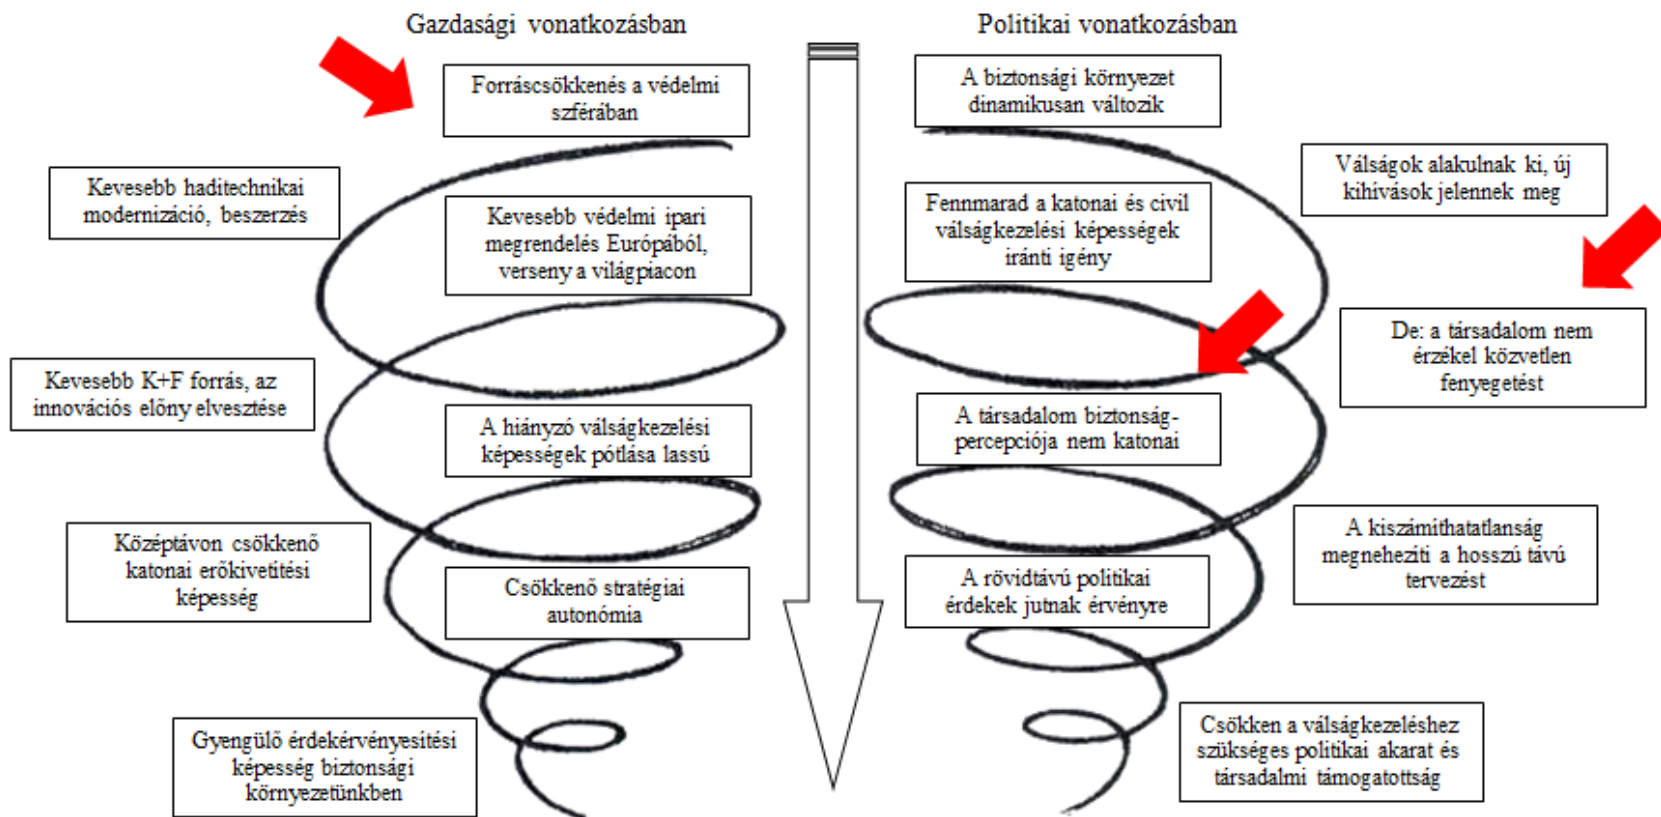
Gazdasági vonatkozásban

Politikai vonatkozásban

Forráscsökkenés a védelmi szférában

A biztonsági környezet dinamikusan változik

Kevesebb haditechnikai modernizáció, beszerzés

Kevesebb védelmi ipari megrendelés Európából, verseny a világpiacon

Fennmarad a katonai és civil válságkezelési képességek iránti igény

Válságok alakulnak ki, új kihívások jelennek meg

De: a társadalom nem érzékel közvetlen fenyegetést

Kevesebb K+F forrás, az innovációs előny elvesztése

A hiányzó válságkezelési képességek pótlása lassú

A társadalom biztonság-percepciója nem katonai

Középtávon csökkenő katonai erőkivetítési képesség

Csökkenő stratégiai autonómia

A rövidtávú politikai érdekek jutnak érvényre

A kiszámíthatatlanság megnehezíti a hosszú távú tervezést

Gyengülő érdekérvényesítési képesség biztonsági környezetünkben

Csökken a válságkezeléshez szükséges politikai akarat és társadalmi támogatottság